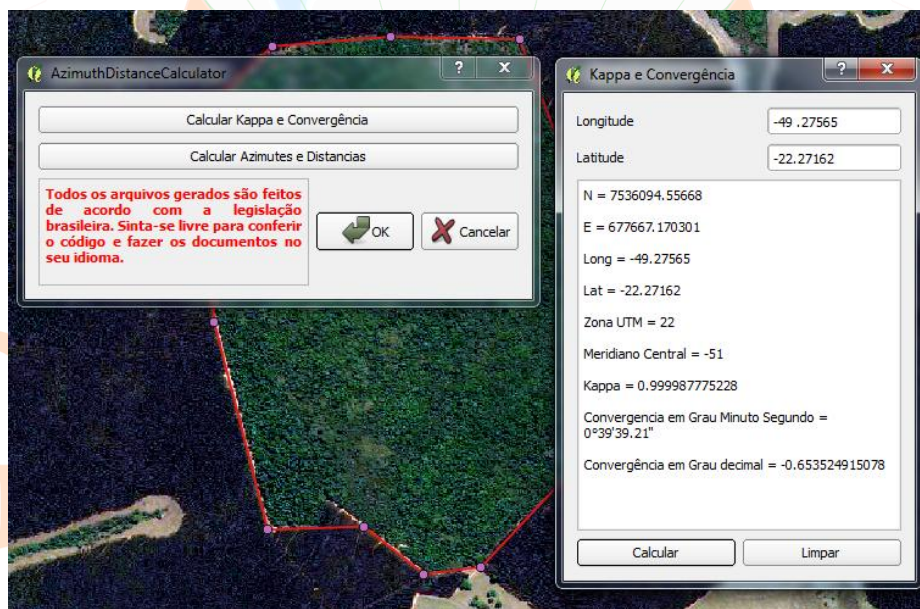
AzimuthDistanceCalculator

Calcular Kappa e Convergência

Calcular Azimutes e Distancias

Todos os arquivos gerados são feitos de acordo com a legislação brasileira. Sinta-se livre para conferir o código e fazer os documentos no seu idioma.

OK

Cancelar

Kappa e Convergência

Longitude -49 .27565

Latitude -22.27162

N = 7536094.55668

E = 677667.170301

Long = -49.27565

Lat = -22.27162

Zona UTM = 22

Meridiano Central = -51

Kappa = 0.999987775228

Convergencia em Grau Minuto Segundo = 0°39'39.21"

Convergência em Grau decimal = -0.653524915078

Calcular

Limpar